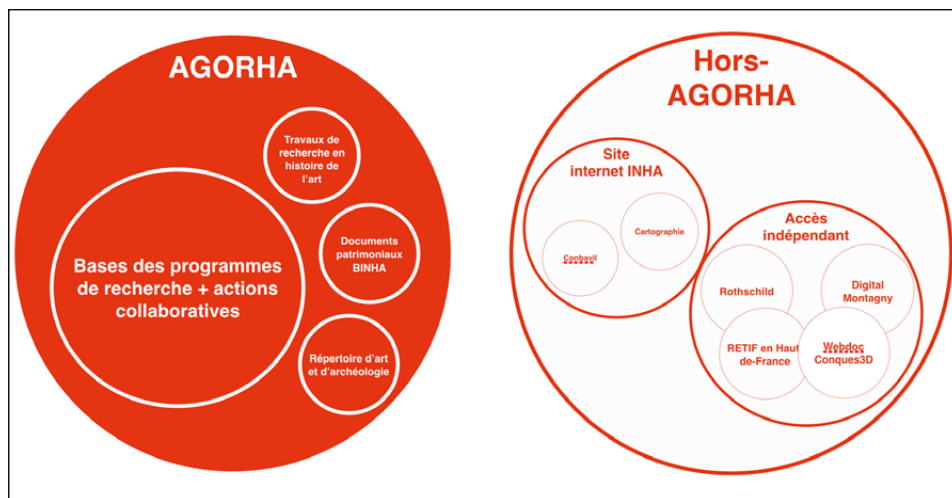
AGORHA

Travaux de recherche en histoire de l'art

Documents patrimoniaux BINHA

Bases des programmes de recherche + actions collaboratives

Répertoire d'art et d'archéologie

Hors-AGORHA

Site internet INHA

Conbavil

Cartographie

Accès indépendant

Rothschild

Digital Montagny

RETIF en Haut de-France

Webdoc Conques3D